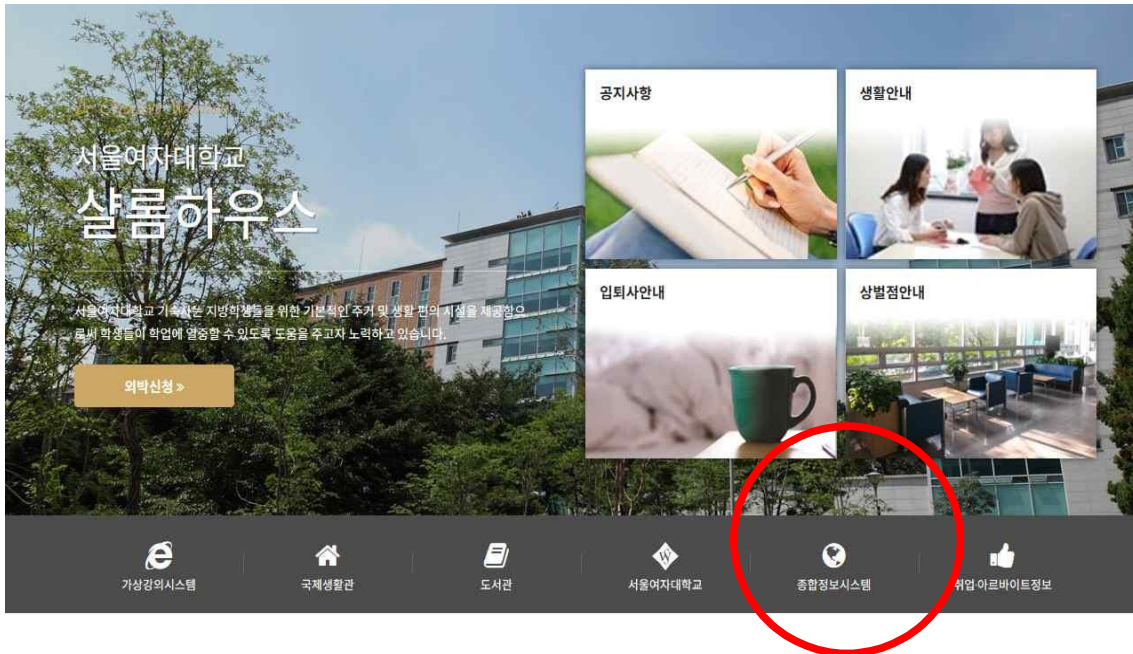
서울여자대학교
샬롬하우스

서울여자대학교 기숙사는 지방학생들을 위한 기본적인 주거 및 생활 편의 시설을 제공함으로써 학생들이 학업에 열중할 수 있도록 도움을 주고자 노력하고 있습니다.

외박신청 »

공지사항

생활안내

입퇴사안내

상벌점안내

가상강의시스템

국제생활관

도서관

서울여자대학교

종합정보시스템

취업 아르바이트정보